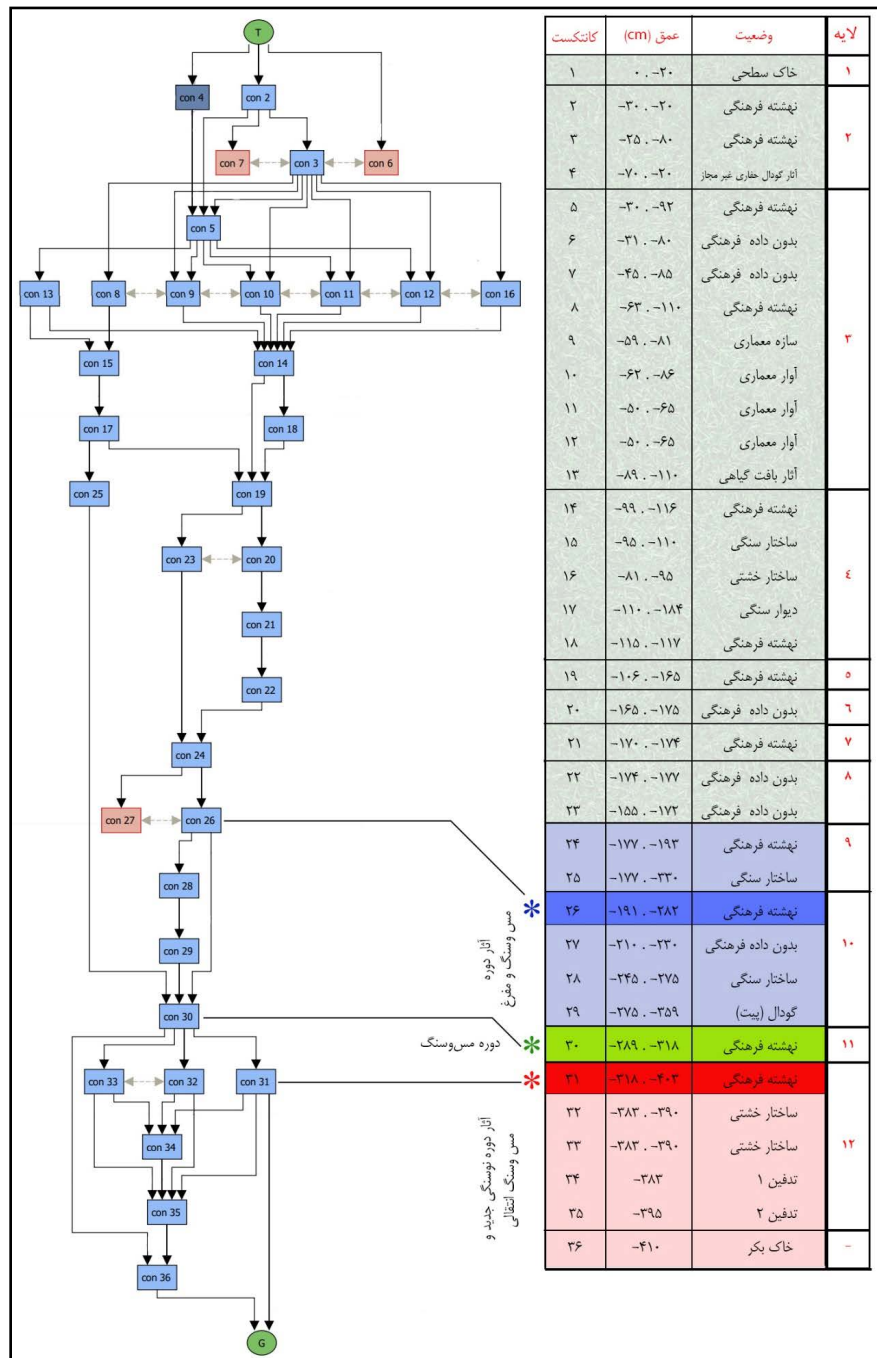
T

con 4
con 2
con 7
con 3
con 6
con 5
con 13
con 8
con 9
con 10
con 11
con 12
con 16
con 15
con 14
con 17
con 18
con 25
con 19
con 23
con 20
con 21
con 22
con 24
con 27
con 26
con 28
con 29
con 30
con 33
con 32
con 31
con 34
con 35
con 36
G

آثار دوره مس وسنگ و مفرغ
دوره مس‌وسنگ
آثار دوره نوسنگی جدید و مس وسنگ انتقالی

| لایه | وضعیت | عمق (cm) | کانتکست |
|---|---|---|---|
| ۱ | خاک سطحی | ۰ . -۲۰ | ۱ |
| ۲ | نهشته فرهنگی | -۲۰ . -۳۰ | ۲ |
| | نهشته فرهنگی | -۸۰ . -۲۵ | ۳ |
| | آثار گودال حفاری غیر مجاز | -۲۰ . -۷۰ | ۴ |
| ۳ | نهشته فرهنگی | -۹۲ . -۳۰ | ۵ |
| | بدون داده فرهنگی | -۸۰ . -۳۱ | ۶ |
| | بدون داده فرهنگی | -۸۵ . -۴۵ | ۷ |
| | نهشته فرهنگی | -۱۱۰ . -۶۳ | ۸ |
| | سازه معماری | -۸۱ . -۵۹ | ۹ |
| | آوار معماری | -۸۶ . -۶۲ | ۱۰ |
| | آوار معماری | -۶۵ . -۵۰ | ۱۱ |
| | آوار معماری | -۶۵ . -۵۰ | ۱۲ |
| | آثار بافت گیاهی | -۱۱۰ . -۸۹ | ۱۳ |
| ٤ | نهشته فرهنگی | -۱۱۶ . -۹۹ | ۱۴ |
| | ساختار سنگی | -۱۱۰ . -۹۵ | ۱۵ |
| | ساختار خشتی | -۹۵ . -۸۱ | ۱۶ |
| | دیوار سنگی | -۱۸۴ . -۱۱۰ | ۱۷ |
| | نهشته فرهنگی | -۱۱۷ . -۱۱۵ | ۱۸ |
| ٥ | نهشته فرهنگی | -۱۶۵ . -۱۰۶ | ۱۹ |
| ٦ | بدون داده فرهنگی | -۱۷۵ . -۱۶۵ | ۲۰ |
| ۷ | نهشته فرهنگی | -۱۷۴ . -۱۷۰ | ۲۱ |
| ۸ | بدون داده فرهنگی | -۱۷۷ . -۱۷۴ | ۲۲ |
| | بدون داده فرهنگی | -۱۷۲ . -۱۵۵ | ۲۳ |
| ۹ | نهشته فرهنگی | -۱۹۳ . -۱۷۷ | ۲۴ |
| | ساختار سنگی | -۳۳۰ . -۱۷۷ | ۲۵ |
| ۱۰ | نهشته فرهنگی | -۲۸۲ . -۱۹۱ | ۲۶ |
| | بدون داده فرهنگی | -۲۳۰ . -۲۱۰ | ۲۷ |
| | ساختار سنگی | -۲۷۵ . -۲۴۵ | ۲۸ |
| | گودال (پیت) | -۳۵۹ . -۲۷۵ | ۲۹ |
| ۱۱ | نهشته فرهنگی | -۳۱۸ . -۲۸۹ | ۳۰ |
| ۱۲ | نهشته فرهنگی | -۴۰۳ . -۳۱۸ | ۳۱ |
| | ساختار خشتی | -۳۹۰ . -۳۸۳ | ۳۲ |
| | ساختار خشتی | -۳۹۰ . -۳۸۳ | ۳۳ |
| | تدفین ۱ | -۳۸۳ | ۳۴ |
| | تدفین ۲ | -۳۹۵ | ۳۵ |
| - | خاک بکر | -۴۱۰ | ۳۶ |